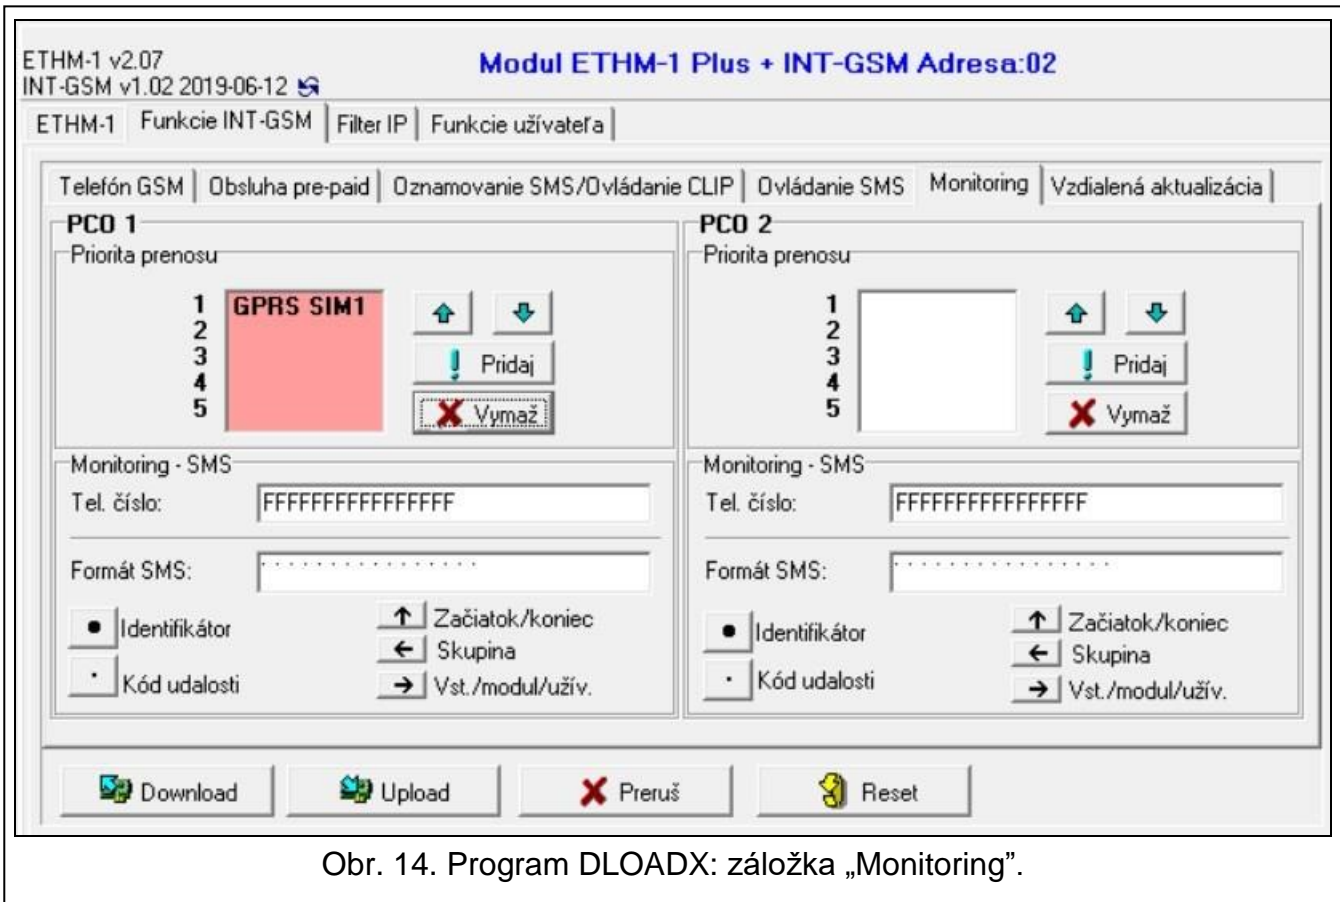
ETHM-1 v2.07
INT-GSM v1.02 2019-06-12

Modul ETHM-1 Plus + INT-GSM Adresa:02

ETHM-1 | Funkcie INT-GSM | Filter IP | Funkcie užívateľa

Telefón GSM | Obsluha pre-paid | Oznamovanie SMS/Ovládanie CLIP | Ovládanie SMS | Monitoring | Vzdialená aktualizácia

PCO 1

Priorita prenosu

1 GPRS SIM1
2
3
4
5

Pridaj

Vymaž

Monitoring - SMS

Tel. číslo: FFFFFFFFFFFFFFFF

Formát SMS:

Identifikátor

Kód udalosti

Začiatok/koniec

Skupina

Vst./modul/užív.

PCO 2

Priorita prenosu

1
2
3
4
5

Pridaj

Vymaž

Monitoring - SMS

Tel. číslo: FFFFFFFFFFFFFFFF

Formát SMS:

Identifikátor

Kód udalosti

Začiatok/koniec

Skupina

Vst./modul/užív.

Download | Upload | Preruš | Reset

Obr. 14. Program DLOADX: záložka „Monitoring".